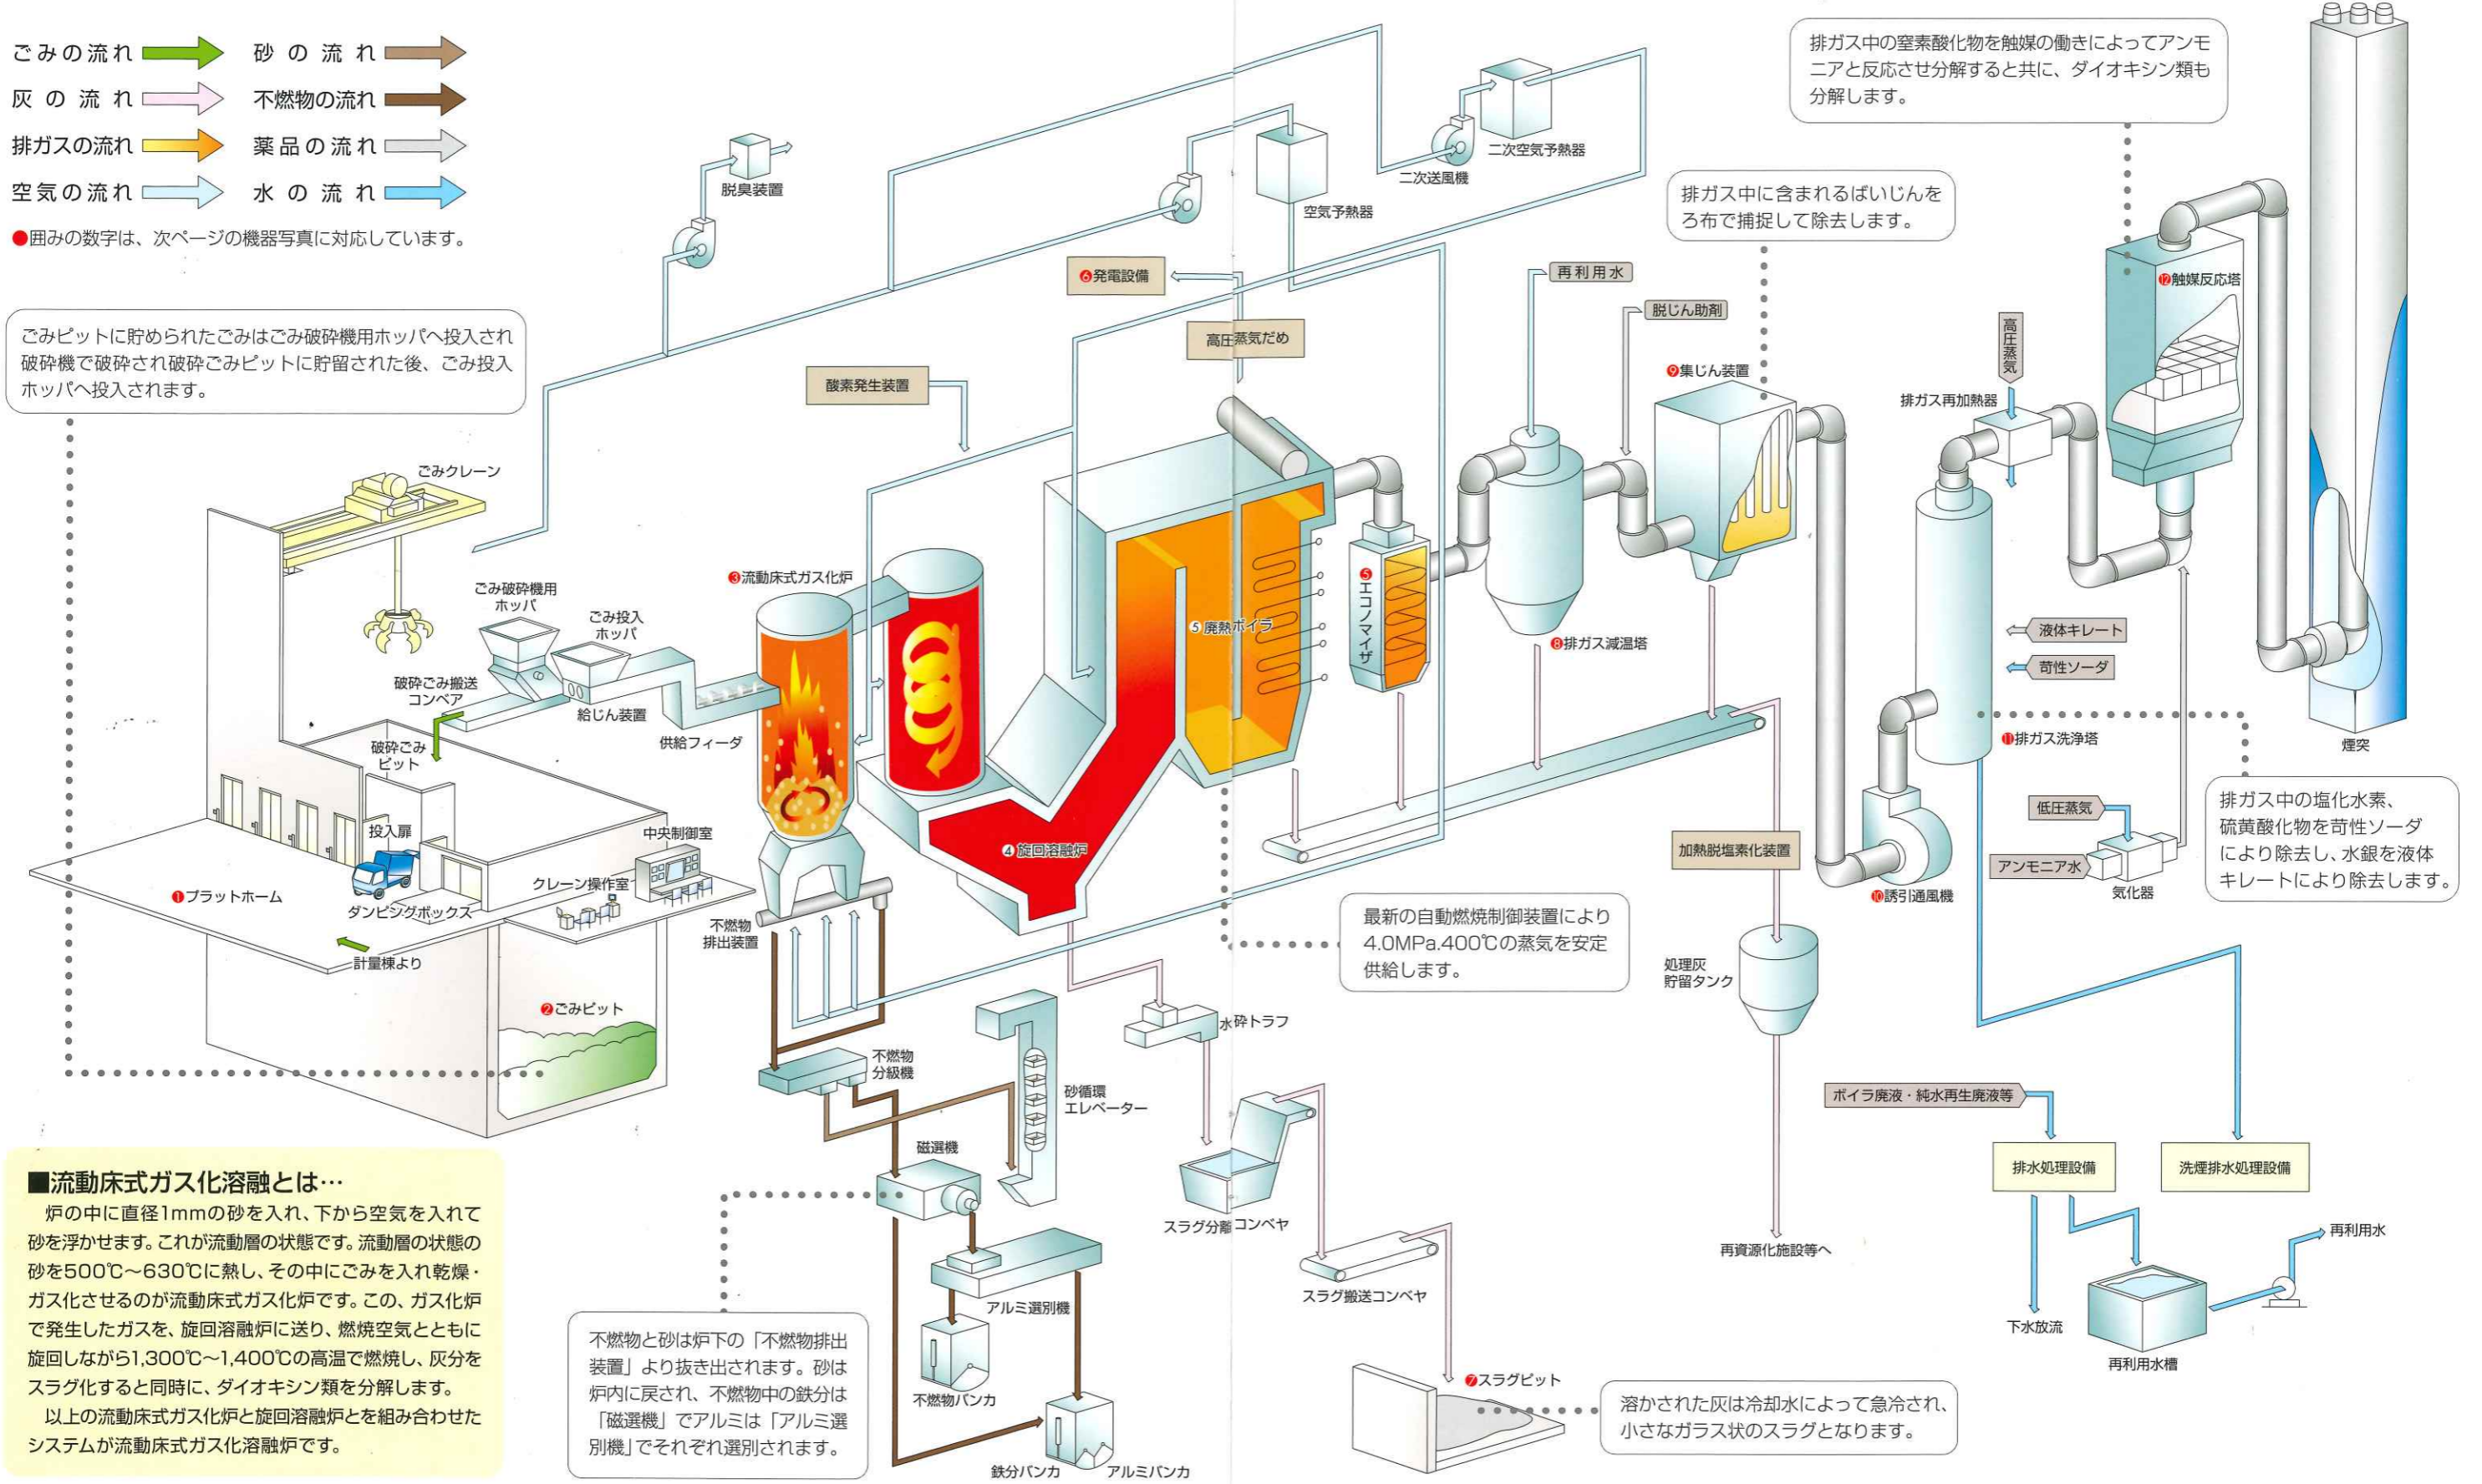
ごみの流れ　砂の流れ
灰の流れ　不燃物の流れ
排ガスの流れ　薬品の流れ
空気の流れ　水の流れ
●囲みの数字は、次ページの機器写真に対応しています。

ごみピットに貯められたごみはごみ破砕機用ホッパへ投入され破砕機で破砕され破砕ごみピットに貯留された後、ごみ投入ホッパへ投入されます。

脱臭装置
空気予熱器
二次送風機
二次空気予熱器
❻発電設備
高圧蒸気だめ
酸素発生装置
再利用水
脱じん助剤
❾集じん装置

排ガス中に含まれるばいじんをろ布で捕捉して除去します。

排ガス中の窒素酸化物を触媒の働きによってアンモニアと反応させ分解すると共に、ダイオキシン類も分解します。

⓬触媒反応塔
高圧蒸気
排ガス再加熱器
ごみクレーン
ごみ破砕機用ホッパ
ごみ投入ホッパ
❸流動床式ガス化炉
❺エコノマイザ
5 廃熱ボイラ
❽排ガス減温塔
破砕ごみ搬送コンベア
給じん装置
供給フィーダ
破砕ごみピット
投入扉
中央制御室
クレーン操作室
❶プラットホーム
ダンピングボックス
計量棟より
❹旋回溶融炉
不燃物排出装置
液体キレート
苛性ソーダ
⓫排ガス洗浄塔
煙突
加熱脱塩素化装置
❿誘引通風機
低圧蒸気
アンモニア水
気化器

排ガス中の塩化水素、硫黄酸化物を苛性ソーダにより除去し、水銀を液体キレートにより除去します。

最新の自動燃焼制御装置により4.0MPa.400℃の蒸気を安定供給します。

処理灰貯留タンク
❷ごみピット
水砕トラフ
不燃物分級機
砂循環エレベーター
ボイラ廃液・純水再生廃液等
排水処理設備
洗煙排水処理設備
磁選機
スラグ分離コンベヤ
再資源化施設等へ
再利用水
アルミ選別機
スラグ搬送コンベヤ
下水放流
再利用水槽
不燃物バンカ
❼スラグピット
鉄分バンカ
アルミバンカ

■流動床式ガス化溶融とは…
炉の中に直径1mmの砂を入れ、下から空気を入れて砂を浮かせます。これが流動層の状態です。流動層の状態の砂を500℃～630℃に熱し、その中にごみを入れ乾燥・ガス化させるのが流動床式ガス化炉です。この、ガス化炉で発生したガスを、旋回溶融炉に送り、燃焼空気とともに旋回しながら1,300℃～1,400℃の高温で燃焼し、灰分をスラグ化すると同時に、ダイオキシン類を分解します。
以上の流動床式ガス化炉と旋回溶融炉とを組み合わせたシステムが流動床式ガス化溶融炉です。

不燃物と砂は炉下の「不燃物排出装置」より抜き出されます。砂は炉内に戻され、不燃物中の鉄分は「磁選機」でアルミは「アルミ選別機」でそれぞれ選別されます。

溶かされた灰は冷却水によって急冷され、小さなガラス状のスラグとなります。